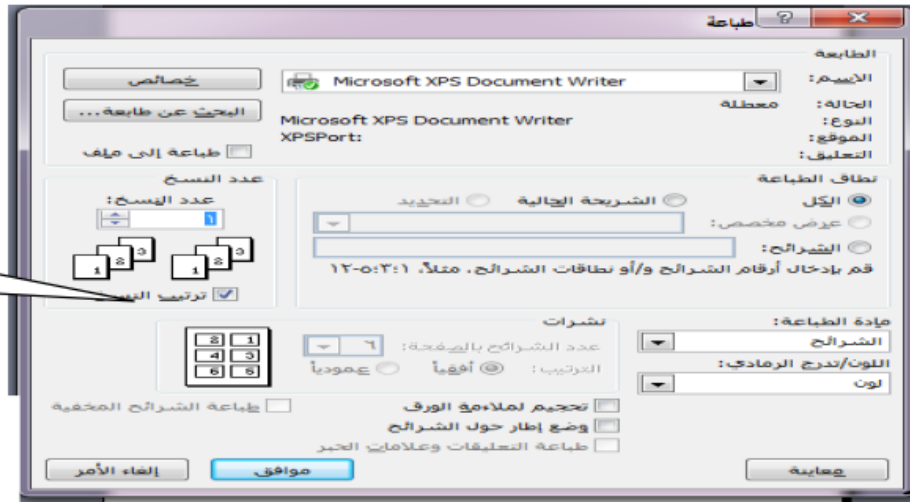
طباعة

الطابعة
الاسم: Microsoft XPS Document Writer
خصائص
الحالة: معطلة
النوع: Microsoft XPS Document Writer
الموقع: XPSPort:
التعليق:
البحث عن طابعة...
طباعة إلى ملف

نطاق الطباعة
الكل
الشريحة الحالية
التحديد
عرض مخصص:
الشرائح:
قم بإدخال أرقام الشرائح و/أو نطاقات الشرائح، مثلاً، ١،٣،٥-١٢

عدد النسخ
عدد النسخ: 1
1 2 3
1 2 3
ترتيب النسخ

مادة الطباعة:
الشرائح
اللون/تدرج الرمادي:
لون

نشرات
عدد الشرائح بالصفحة: ٦
الترتيب: أفقياً عمودياً
1 2
3 4
5 6

طباعة الشرائح المخفية
تحجيم لملاءمة الورق
وضع إطار حول الشرائح
طباعة التعليقات وعلامات الحبر

معاينة
موافق
إلغاء الأمر